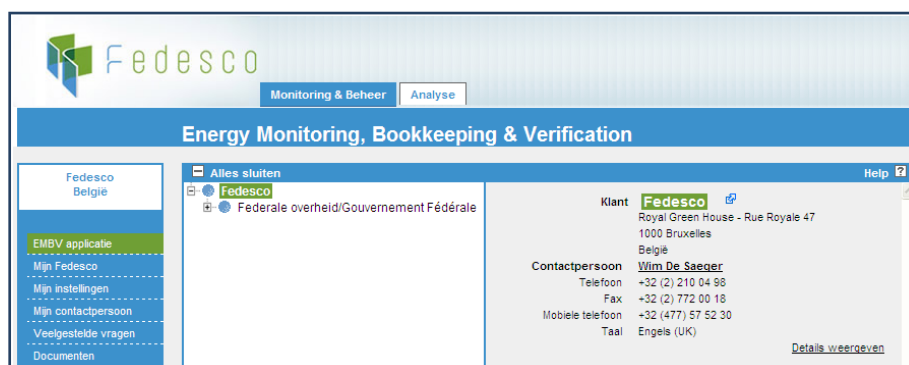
Fedesco

Monitoring & Beheer
Analyse

Energy Monitoring, Bookkeeping & Verification

Fedesco
België

EMBV applicatie
Mijn Fedesco
Mijn instellingen
Mijn contactpersoon
Veelgestelde vragen
Documenten

Alles sluiten
Help ?

Fedesco
Federale overheid/Gouvernement Fédérale

Klant Fedesco
Royal Green House - Rue Royale 47
1000 Bruxelles
België
Contactpersoon Wim De Saeger
Telefoon +32 (2) 210 04 98
Fax +32 (2) 772 00 18
Mobiele telefoon +32 (477) 57 52 30
Taal Engels (UK)
Details weergeven